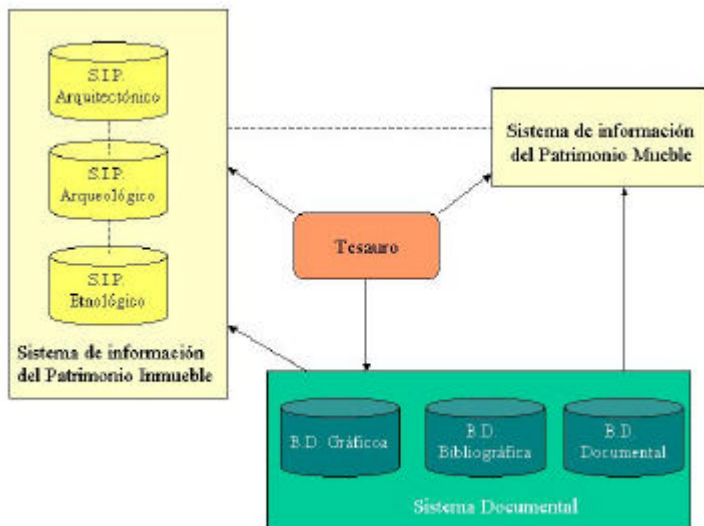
S.I.P. Arquitectónico

S.I.P. Arqueológico

S.I.P. Etnológico

Sistema de información del Patrimonio Inmueble

Sistema de información del Patrimonio Mueble

Tesauro

B.D. Gráficoa

B.D. Bibliográfica

B.D. Documental

Sistema Documental